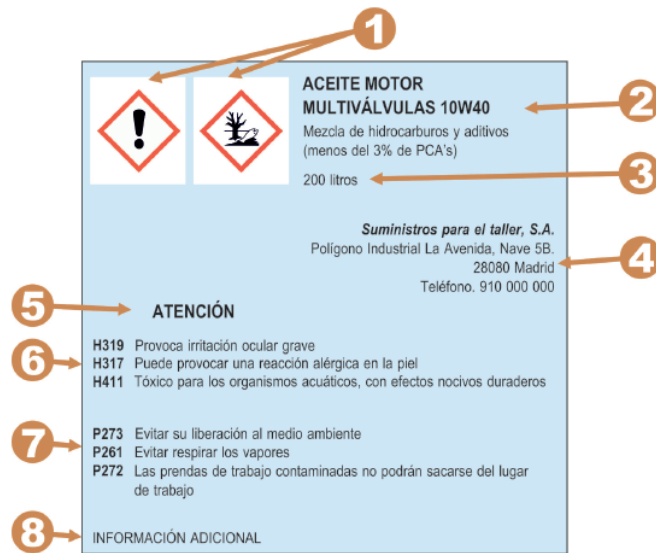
1

ACEITE MOTOR
MULTIVÁLVULAS 10W40

2

Mezcla de hidrocarburos y aditivos (menos del 3% de PCA's)

200 litros

3

Suministros para el taller, S.A.
Polígono Industrial La Avenida, Nave 5B.
28080 Madrid
Teléfono. 910 000 000

4

5

ATENCIÓN

6

H319 Provoca irritación ocular grave
H317 Puede provocar una reacción alérgica en la piel
H411 Tóxico para los organismos acuáticos, con efectos nocivos duraderos

7

P273 Evitar su liberación al medio ambiente
P261 Evitar respirar los vapores
P272 Las prendas de trabajo contaminadas no podrán sacarse del lugar de trabajo

8

INFORMACIÓN ADICIONAL